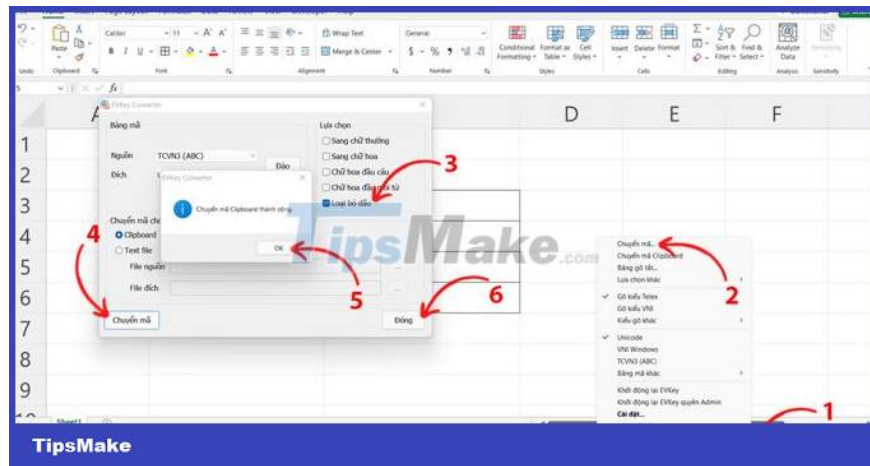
Undo Clipboard Font Alignment Number Styles Cells Editing Analysis Sensitivity

Calibri 11 A A Wrap Text General Merge & Center $ % Conditional Formatting Format as Table Cell Styles Insert Delete Format Sort & Filter Find & Select Analyze Data Sensitivity

fx

A D E F

1 2 3 4 5 6 7 8 9

EVKey Converter

Bảng mã

Nguồn TCVN3 (ABC)

Đích

Đảo

Lựa chọn

Sang chữ thường

Sang chữ hoa

Chữ hoa đầu câu

Chữ hoa đầu từ

Loại bỏ dấu

Chuyển mã

Clipboard

Text file

File nguồn

File đích

Chuyển mã

Đóng

EVKey Converter

Chuyển mã Clipboard thành công

OK

Chuyển mã...

Chuyển mã Clipboard

Bảng gõ tắt...

Lựa chọn khác

Gõ kiểu Telex

Gõ kiểu VNI

Kiểu gõ khác

Unicode

VNI Windows

TCVN3 (ABC)

Bảng mã khác

Khởi động lại EVKey

Khởi động lại EVKey quyền Admin

Cài đặt...

Sheet1

1 2 3 4 5 6

TipsMake.com

TipsMake